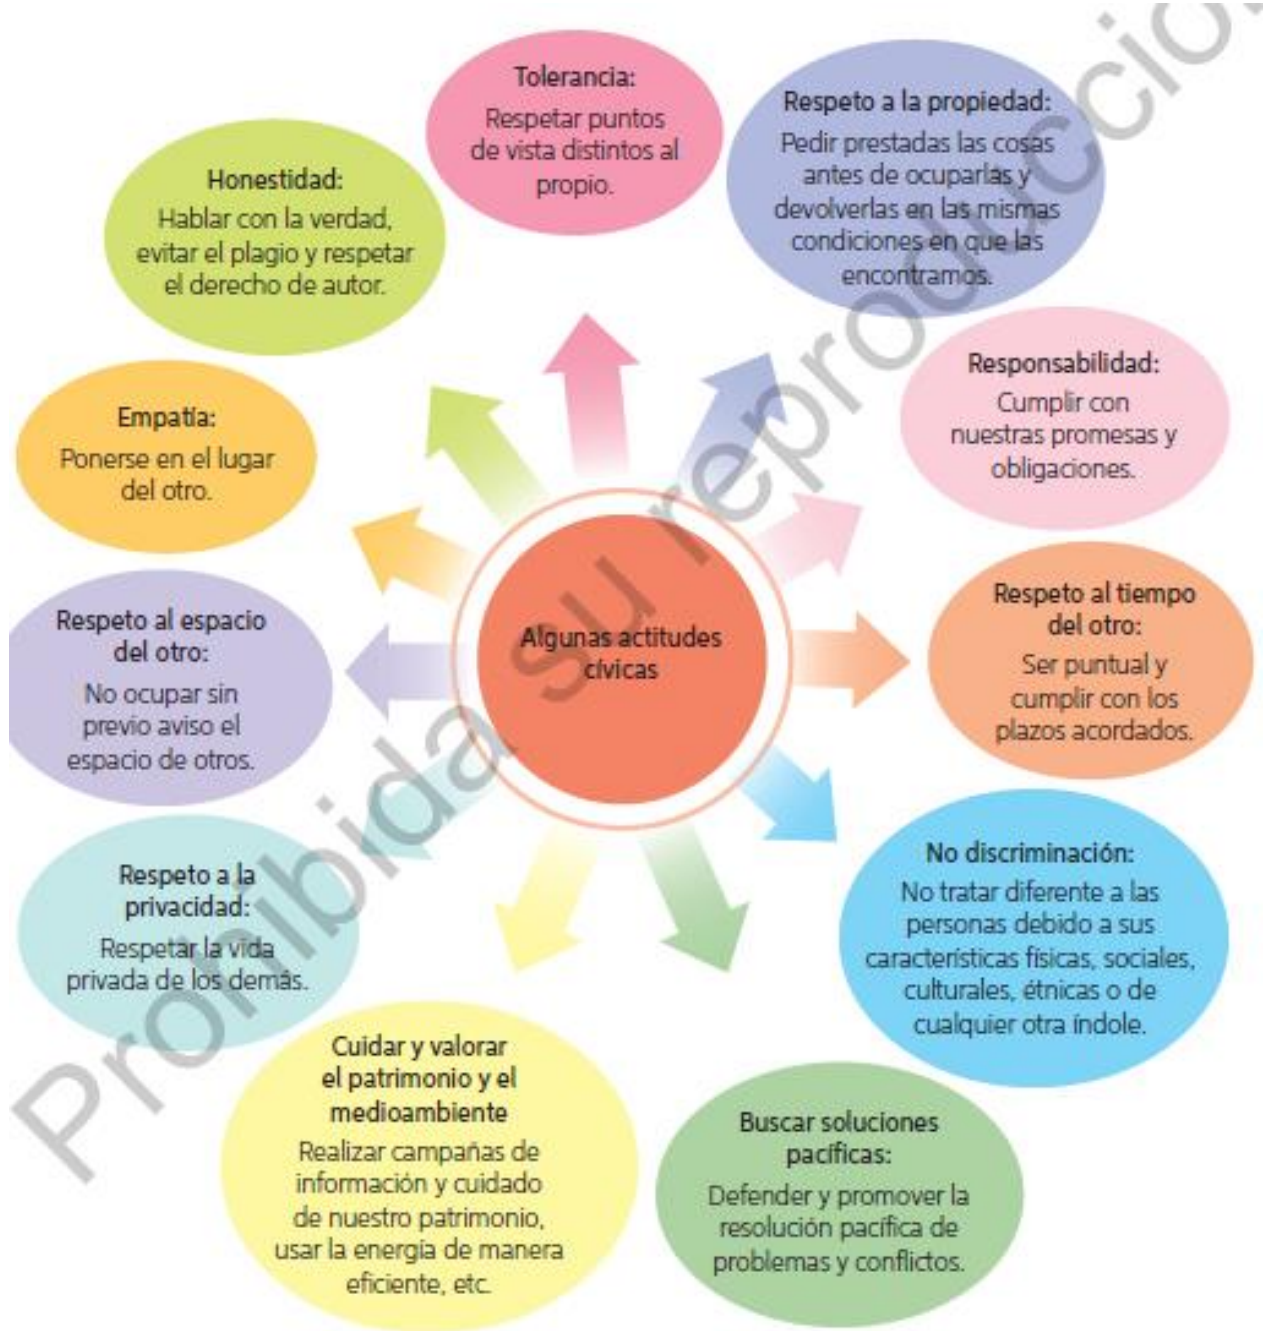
Algunas actitudes cívicas

Tolerancia:
Respetar puntos de vista distintos al propio.

Respeto a la propiedad:
Pedir prestadas las cosas antes de ocuparlas y devolverlas en las mismas condiciones en que las encontramos.

Responsabilidad:
Cumplir con nuestras promesas y obligaciones.

Respeto al tiempo del otro:
Ser puntual y cumplir con los plazos acordados.

No discriminación:
No tratar diferente a las personas debido a sus características físicas, sociales, culturales, étnicas o de cualquier otra índole.

Buscar soluciones pacíficas:
Defender y promover la resolución pacífica de problemas y conflictos.

Cuidar y valorar el patrimonio y el medioambiente
Realizar campañas de información y cuidado de nuestro patrimonio, usar la energía de manera eficiente, etc.

Respeto a la privacidad:
Respetar la vida privada de los demás.

Respeto al espacio del otro:
No ocupar sin previo aviso el espacio de otros.

Empatía:
Ponerse en el lugar del otro.

Honestidad:
Hablar con la verdad, evitar el plagio y respetar el derecho de autor.

Prohibida su reproducción